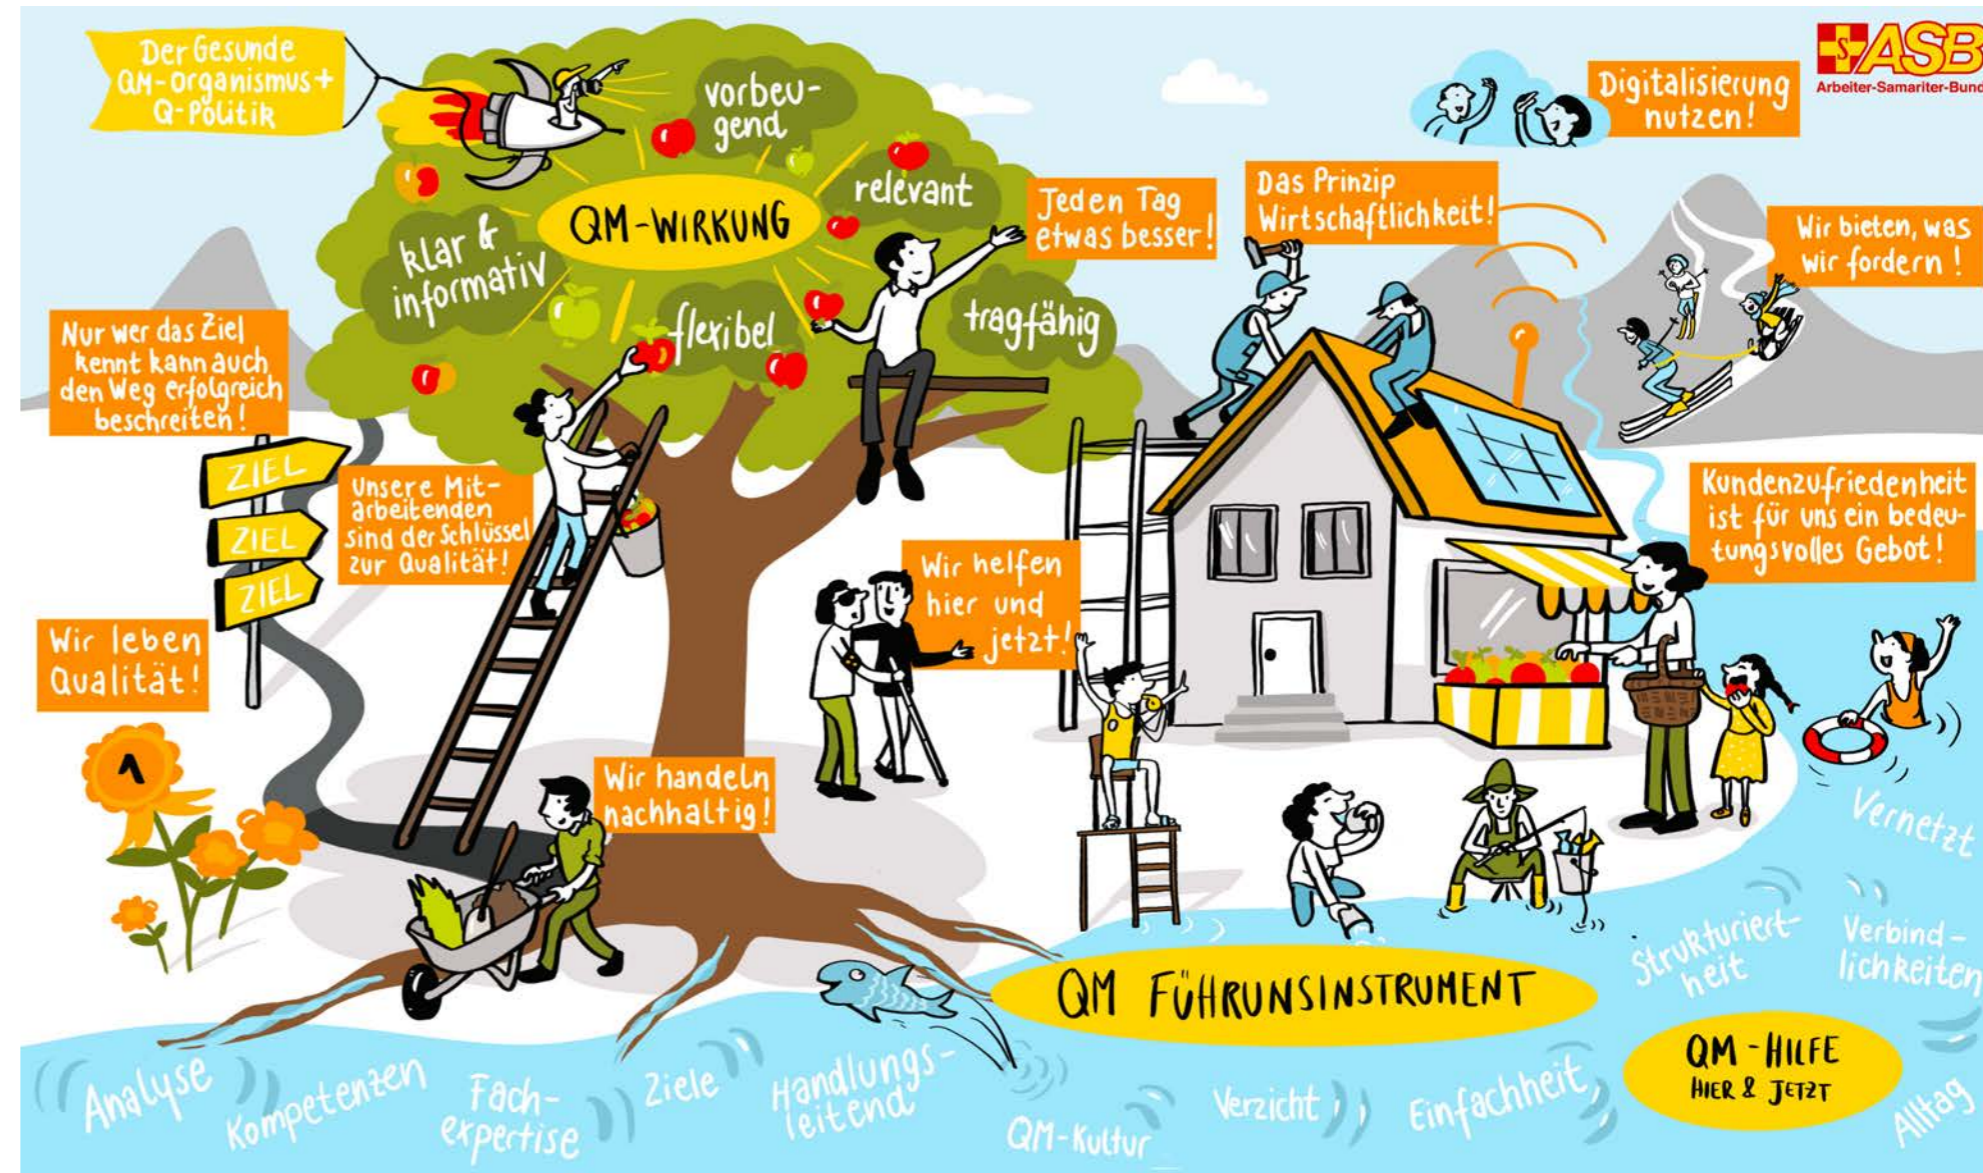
Der Gesunde QM-Organismus + Q-Politik

ASB
Arbeiter-Samariter-Bund

vorbeugend

QM-WIRKUNG

relevant

klar & informativ

flexibel

tragfähig

Jeden Tag etwas besser!

Das Prinzip Wirtschaftlichkeit!

Digitalisierung nutzen!

Wir bieten, was wir fordern!

Nur wer das Ziel kennt kann auch den Weg erfolgreich beschreiten!

ZIEL
ZIEL
ZIEL

Unsere Mitarbeitenden sind der Schlüssel zur Qualität!

Wir leben Qualität!

Wir helfen hier und jetzt!

Kundenzufriedenheit ist für uns ein bedeutungsvolles Gebot!

1

Wir handeln nachhaltig!

Vernetzt

QM FÜHRUNSINSTRUMENT

Strukturiertheit

Verbindlichkeiten

QM - HILFE
HIER & JETZT

Analyse
Kompetenzen
Fachexpertise
Ziele
Handlungsleitend
QM-Kultur
Verzicht
Einfachheit
Alltag